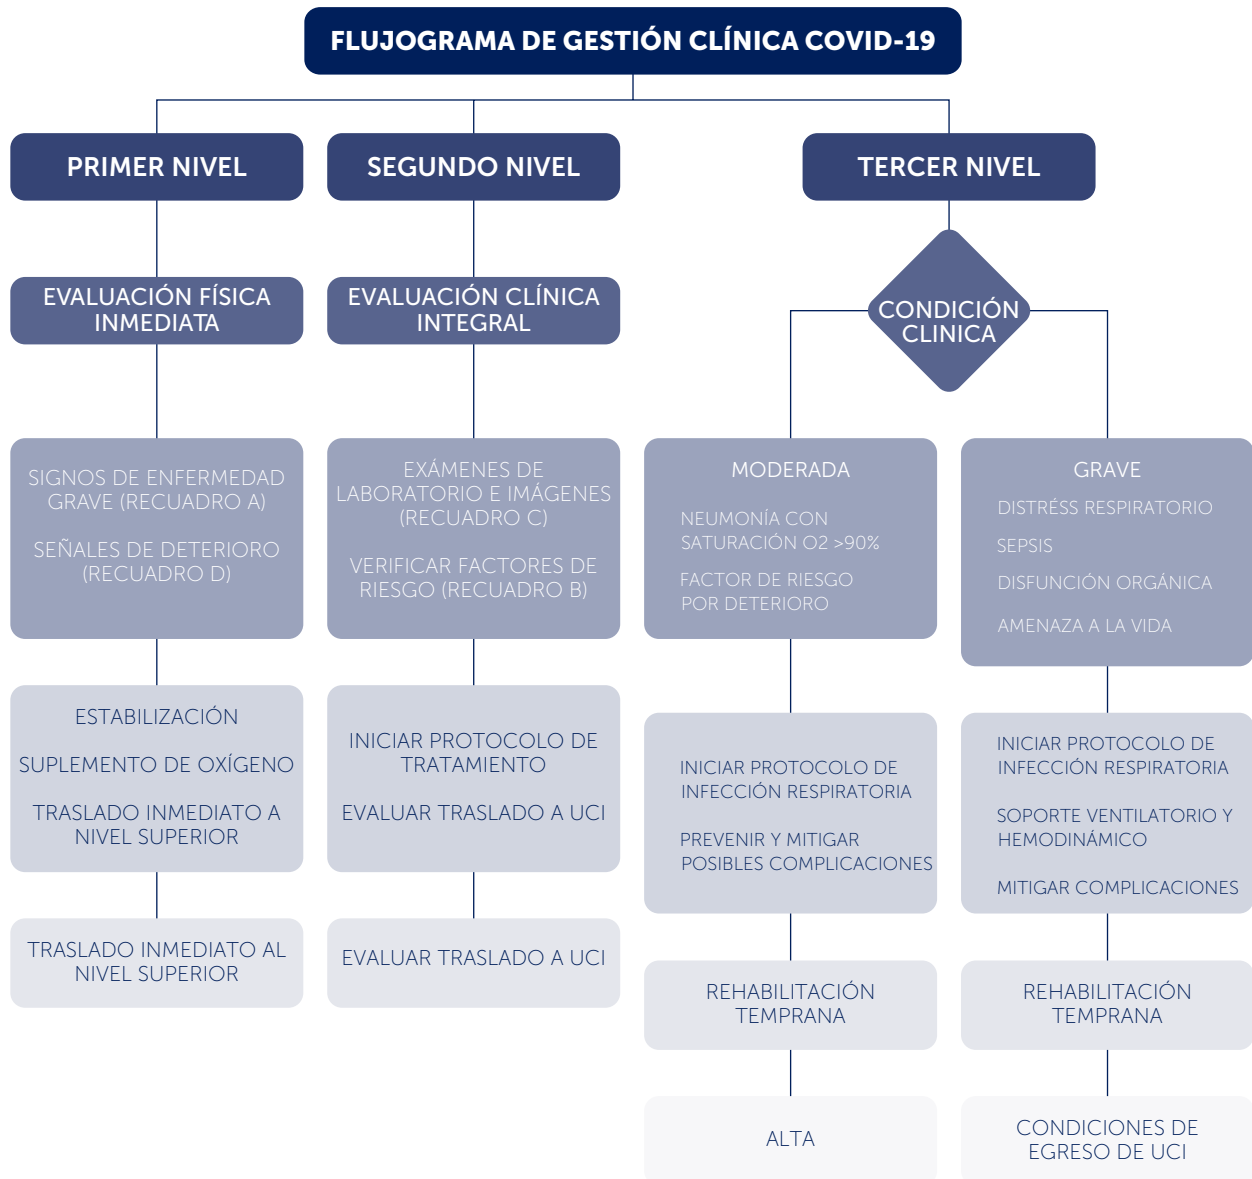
FLUJOGRAMA DE GESTIÓN CLÍNICA COVID-19

PRIMER NIVEL

EVALUACIÓN FÍSICA INMEDIATA

SIGNOS DE ENFERMEDAD GRAVE (RECUADRO A)

SEÑALES DE DETERIORO (RECUADRO D)

ESTABILIZACIÓN

SUPLEMENTO DE OXÍGENO

TRASLADO INMEDIATO A NIVEL SUPERIOR

TRASLADO INMEDIATO AL NIVEL SUPERIOR

SEGUNDO NIVEL

EVALUACIÓN CLÍNICA INTEGRAL

EXÁMENES DE LABORATORIO E IMÁGENES (RECUADRO C)

VERIFICAR FACTORES DE RIESGO (RECUADRO B)

INICIAR PROTOCOLO DE TRATAMIENTO

EVALUAR TRASLADO A UCI

EVALUAR TRASLADO A UCI

TERCER NIVEL

CONDICIÓN CLINICA

MODERADA

NEUMONÍA CON SATURACIÓN O2 >90%

FACTOR DE RIESGO POR DETERIORO

INICIAR PROTOCOLO DE INFECCIÓN RESPIRATORIA

PREVENIR Y MITIGAR POSIBLES COMPLICACIONES

REHABILITACIÓN TEMPRANA

ALTA

GRAVE

DISTRÉSS RESPIRATORIO

SEPSIS

DISFUNCIÓN ORGÁNICA

AMENAZA A LA VIDA

INICIAR PROTOCOLO DE INFECCIÓN RESPIRATORIA

SOPORTE VENTILATORIO Y HEMODINÁMICO

MITIGAR COMPLICACIONES

REHABILITACIÓN TEMPRANA

CONDICIONES DE EGRESO DE UCI